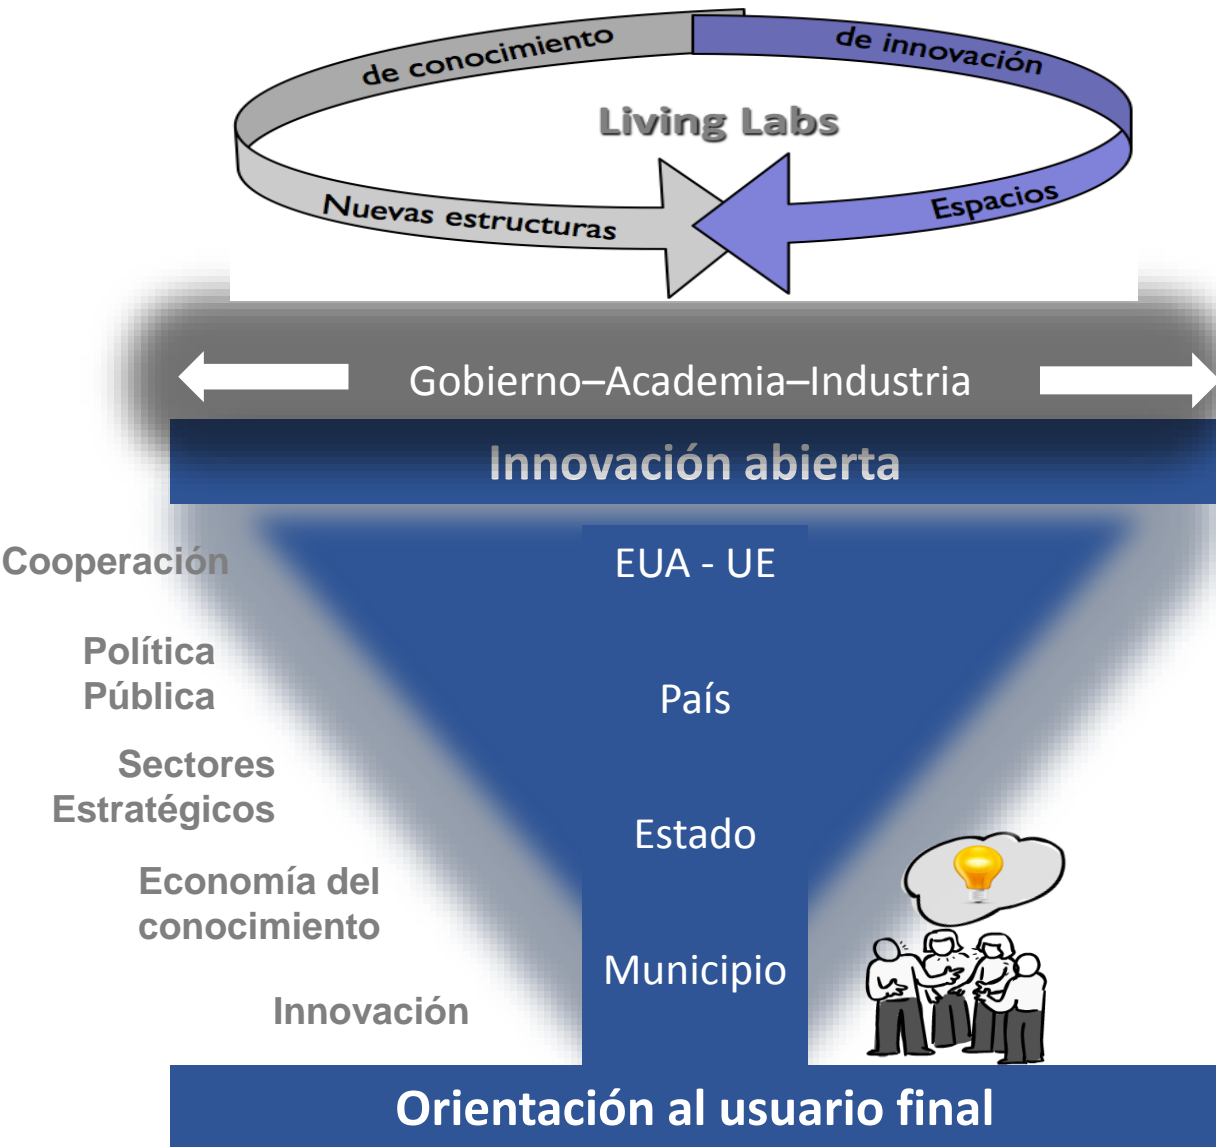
de conocimiento

de innovación

Living Labs

Nuevas estructuras

Espacios

Gobierno–Academia–Industria

Innovación abierta

Cooperación

EUA - UE

Política Pública

País

Sectores Estratégicos

Estado

Economía del conocimiento

Municipio

Innovación

Orientación al usuario final